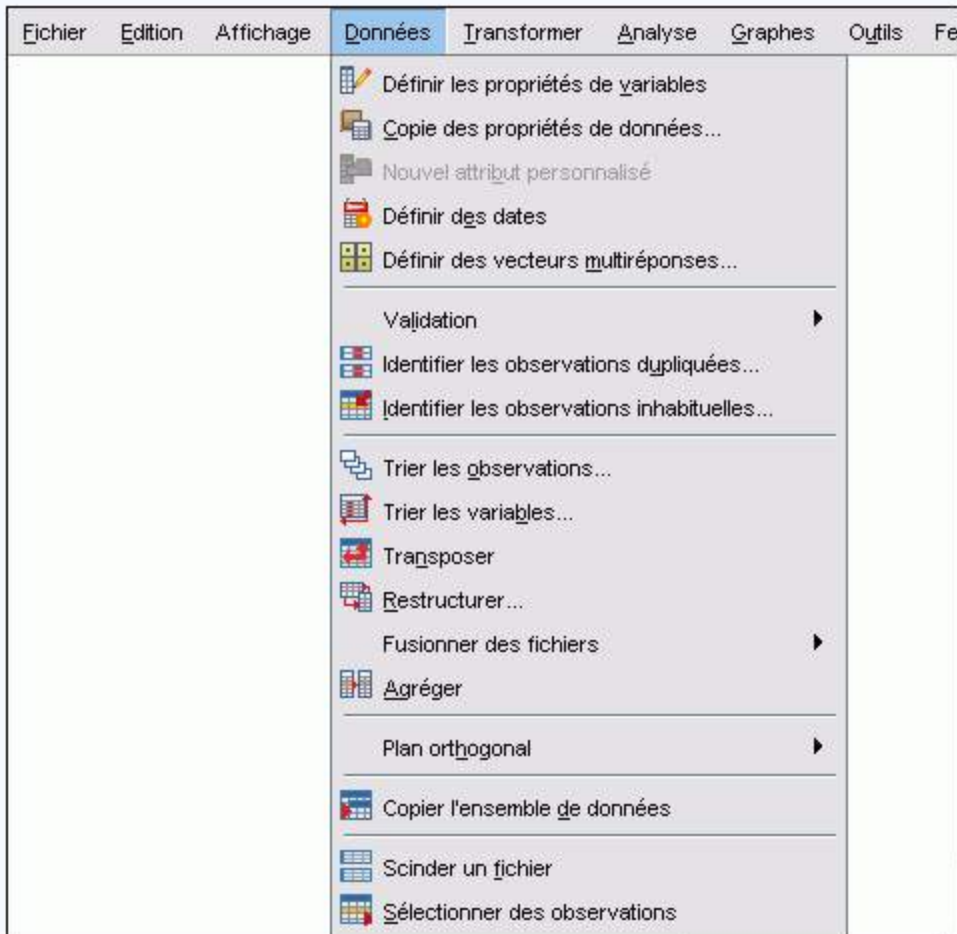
Fichier Edition Affichage Données Transformer Analyse Graphes Outils Fe

Définir les propriétés de variables
Copie des propriétés de données...
Nouvel attribut personnalisé
Définir des dates
Définir des vecteurs multiréponses...
Validation
Identifier les observations dupliquées...
Identifier les observations inhabituelles...
Trier les observations...
Trier les variables...
Transposer
Restructurer...
Fusionner des fichiers
Agréger
Plan orthogonal
Copier l'ensemble de données
Scinder un fichier
Sélectionner des observations